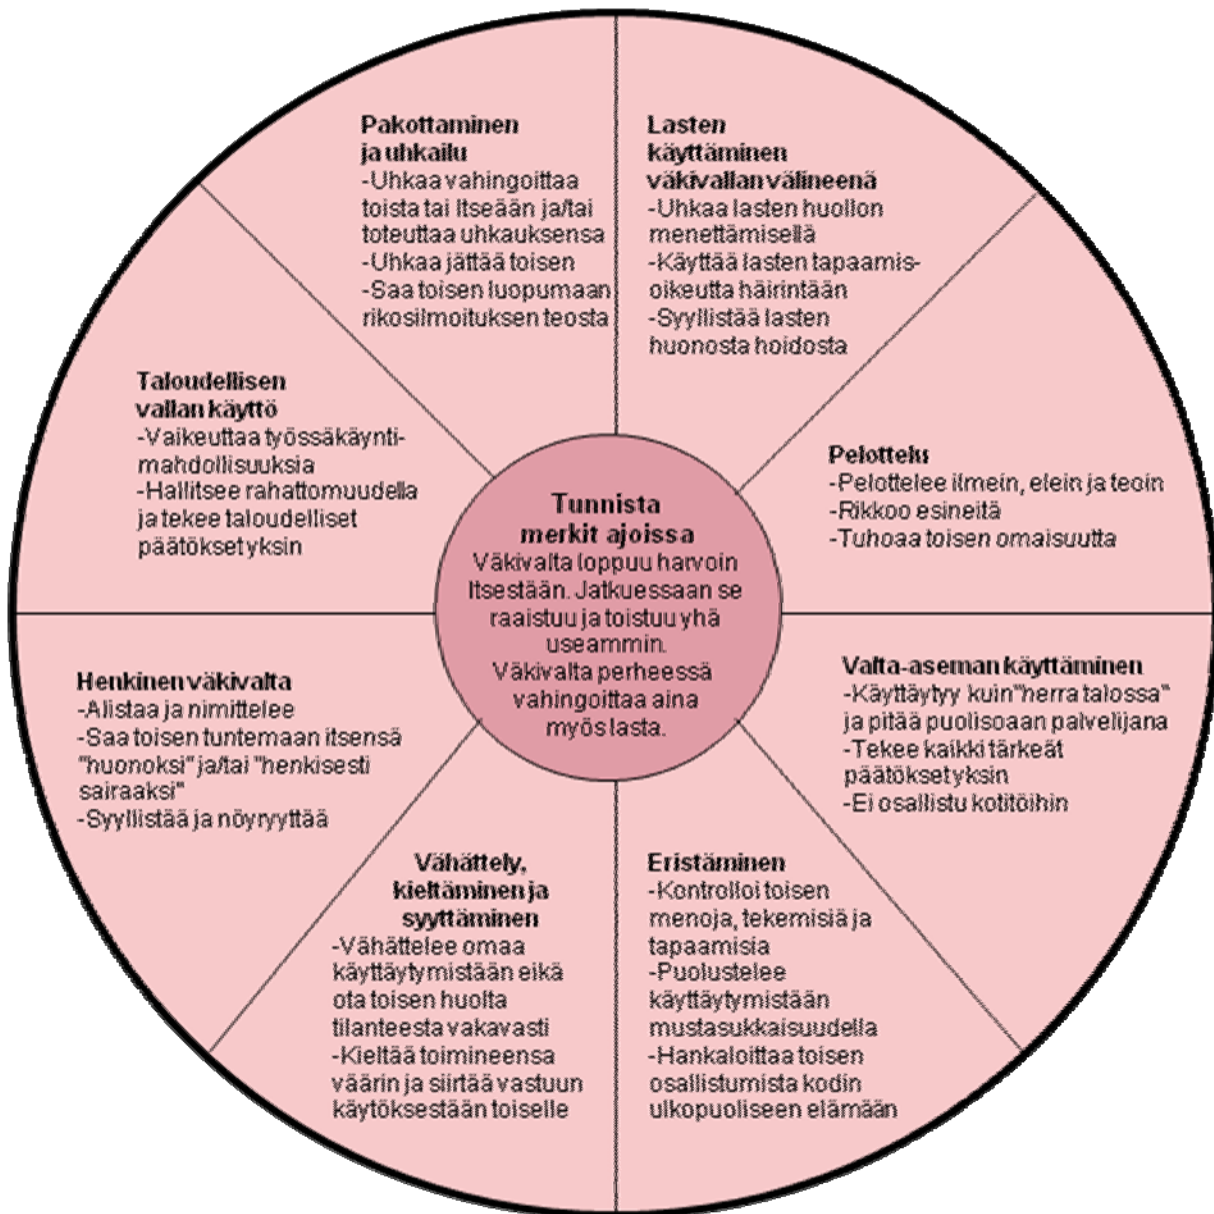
Pakottaminen ja uhkailu
-Uhkaa vahingoittaa toista tai itseään ja/tai toteuttaa uhkauksensa
-Uhkaa jättää toisen
-Saa toisen luopumaan rikosilmoituksen teosta

Lasten käyttäminen väkivallan välineenä
-Uhkaa lasten huollon menettämisellä
-Käyttää lasten tapaamisoikeutta häirintään
-Syyllistää lasten huonosta hoidosta

Taloudellisen vallan käyttö
-Vaikeuttaa työssäkäyntimahdollisuuksia
-Hallitsee rahattomuudella ja tekee taloudelliset päätökset yksin

Pelottelu
-Pelottelee ilmein, elein ja teoin
-Rikkoo esineitä
-Tuhoaa toisen omaisuutta

Tunnista merkit ajoissa
Väkivalta loppuu harvoin itsestään. Jatkuessaan se raaistuu ja toistuu yhä useammin.
Väkivalta perheessä vahingoittaa aina myös lasta.

Henkinen väkivalta
-Alistaa ja nimittelee
-Saa toisen tuntemaan itsensä "huonoksi" ja/tai "henkisesti sairaaksi"
-Syyllistää ja nöyryyttää

Valta-aseman käyttäminen
-Käyttäytyy kuin "herra talossa" ja pitää puolisoaan palvelijana
-Tekee kaikki tärkeät päätökset yksin
-Ei osallistu kotitöihin

Vähättely, kieltäminen ja syyttäminen
-Vähättelee omaa käyttäytymistään eikä ota toisen huolta tilanteesta vakavasti
-Kieltää toimineensa väärin ja siirtää vastuun käytöksestään toiselle

Eristäminen
-Kontrolloi toisen menoja, tekemisiä ja tapaamisia
-Puolustelee käyttäytymistään mustasukkaisuudella
-Hankaloittaa toisen osallistumista kodin ulkopuoliseen elämään